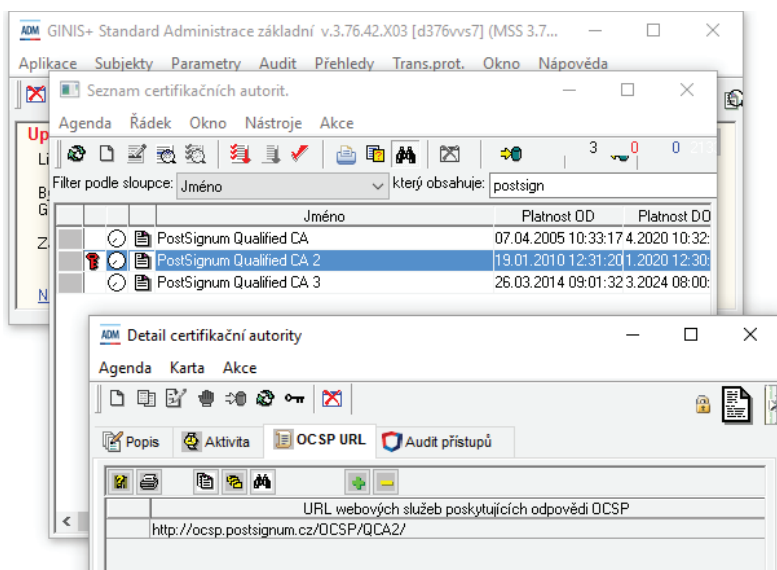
ADM GINIS+ Standard Administrace základní v.3.76.42.X03 [d376vvs7] (MSS 3.7...

Aplikace Subjekty Parametry Audit Přehledy Trans.prot. Okno Nápověda

Up
Li
B
G
Z
N

Seznam certifikačních autorit.

Agenda Řádek Okno Nástroje Akce

3 0 0

Filter podle sloupce: Jméno který obsahuje: postsign

| | | | Jméno | Platnost OD | Platnost DO |
|---|---|---|---|---|---|
| | | | PostSignum Qualified CA | 07.04.2005 10:33:17 | 4.2020 10:32: |
| | | | PostSignum Qualified CA 2 | 19.01.2010 12:31:20 | 1.2020 12:30: |
| | | | PostSignum Qualified CA 3 | 26.03.2014 09:01:32 | 3.2024 08:00: |

ADM Detail certifikační autority

Agenda Karta Akce

Popis Aktivita OCSP URL Audit přístupů

| URL webových služeb poskytujících odpovědi OCSP |
|---|
| http://ocsp.postsignum.cz/OCSP/QCA2/ |